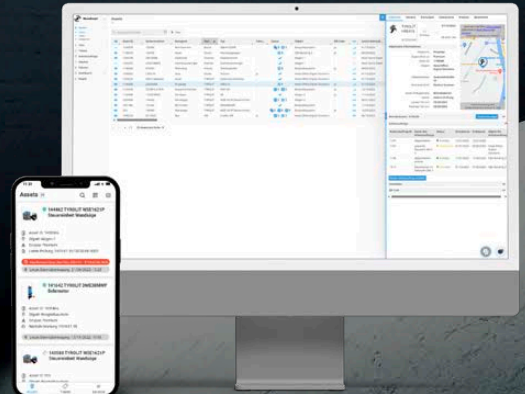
Assets

Assets

544962 TYROLIT WSE1621P Dauermietteil Maaßsäge

Asset ID: TY00365

Objekt: Wagen 1

Gruppe: Standard

Letzte Prüfung: 15.10.2024

541642 TYROLIT DME38WMF Schmalkernbohrer

Asset ID: TY00384

Objekt: Baugeräte/Werkzeuge

Gruppe: Standard

Nächste Prüfung: 17.06.2025

545586 TYROLIT WSE1621P Dauermietteil Maaßsäge

Asset ID: TY00

Objekt: Kunden A

Assets

Objekte

Benutzer